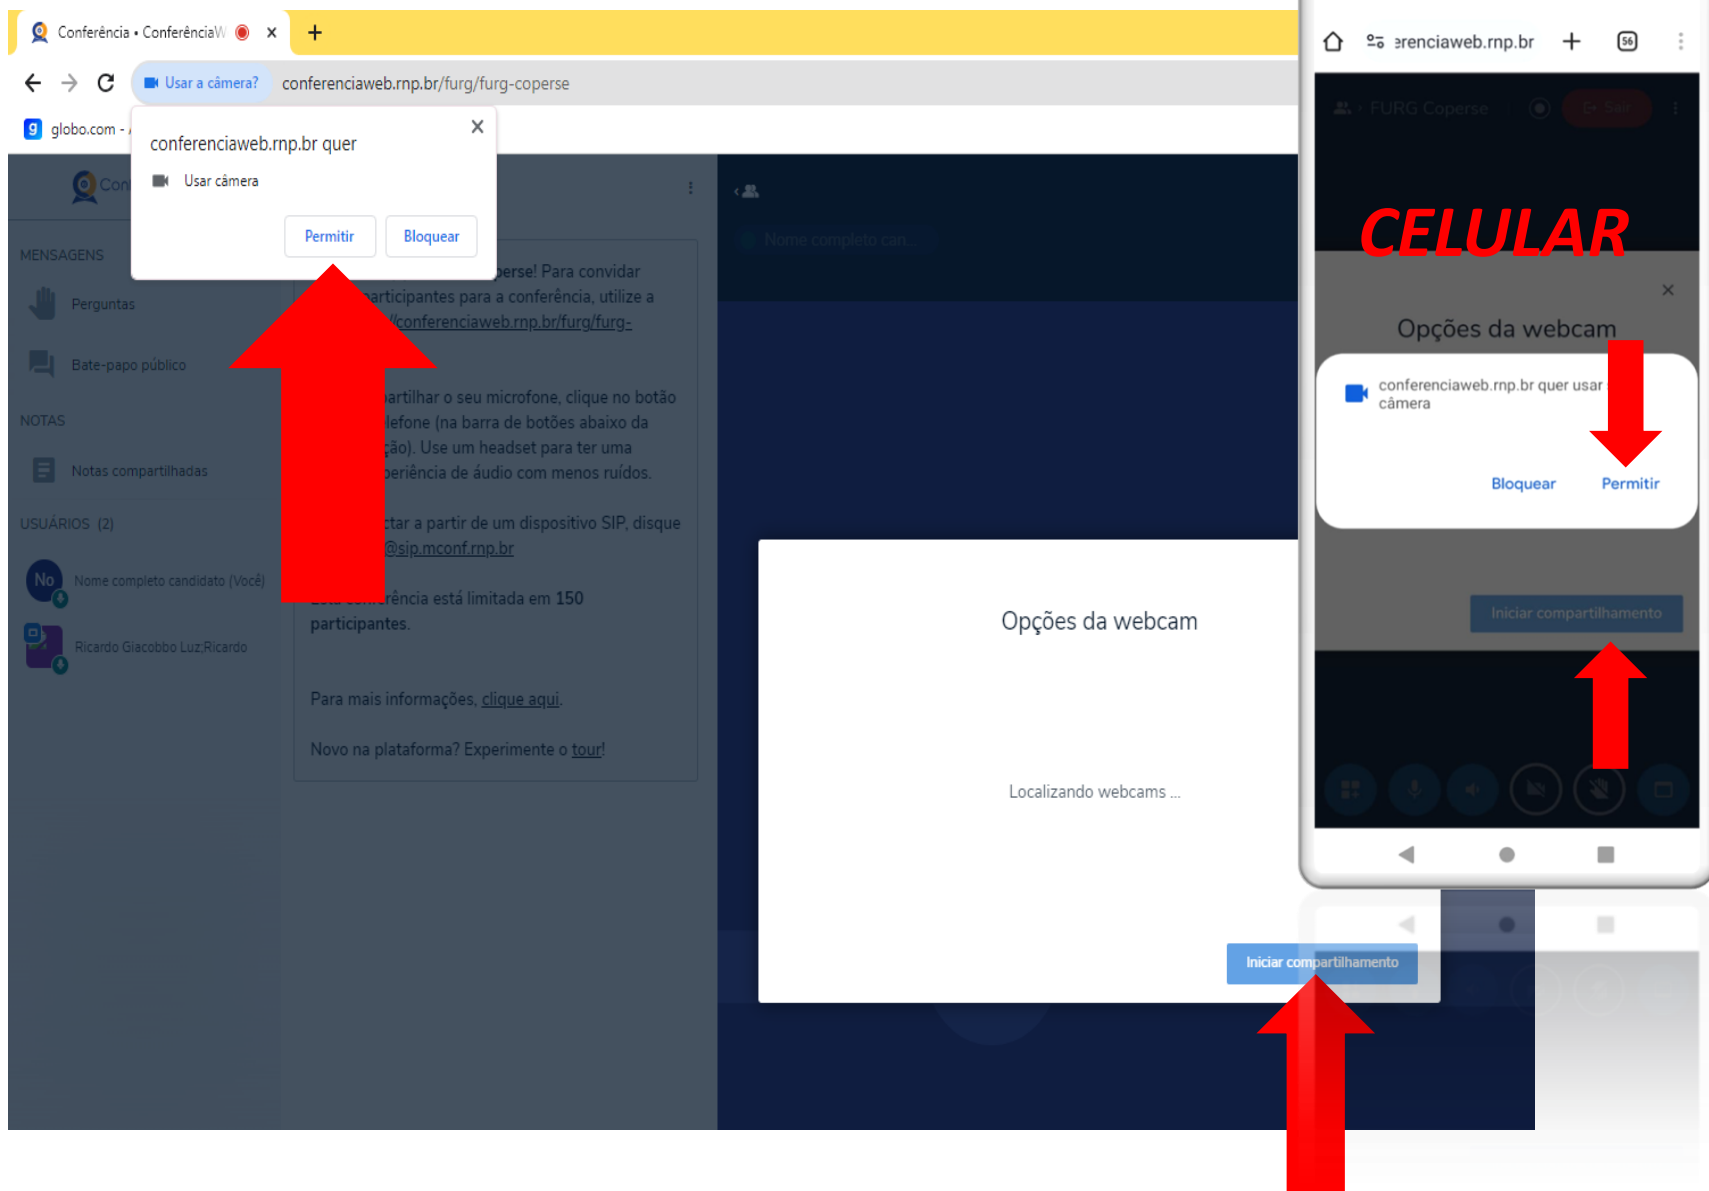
Conferência • ConferênciaW ×
+
Usar a câmera? conferenciaweb.rnp.br/furg/furg-coperse
globo.com -

conferenciaweb.rnp.br quer ×
Usar câmera
Permitir Bloquear

MENSAGENS
Perguntas
Bate-papo público
NOTAS
Notas compartilhadas
USUÁRIOS (2)
No Nome completo candidato (Você)
Ricardo Giacobbo Luz:Ricardo

erse! Para convidar articipantes para a conferência, utilize a //conferenciaweb.rnp.br/furg/furg-

artilhar o seu microfone, clique no botão lefone (na barra de botões abaixo da ção). Use um headset para ter uma periência de áudio com menos ruídos.

ctar a partir de um dispositivo SIP, disque @sip.mconf.rnp.br

ência está limitada em 150 participantes.

Para mais informações, clique aqui.

Novo na plataforma? Experimente o tour!

Nome completo can...

Opções da webcam

Localizando webcams ...

Iniciar compartilhamento

erenciaweb.rnp.br + 56
FURG Coperse Sair

CELULAR

×
Opções da webcam
conferenciaweb.rnp.br quer usar câmera
Bloquear Permitir
Iniciar compartilhamento